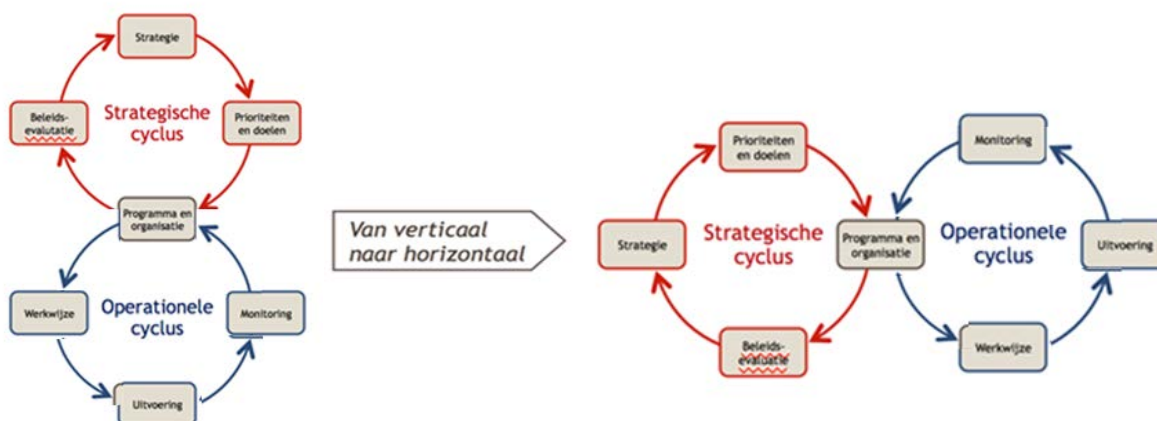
Strategie

Beleids-evalutatie

Strategische cyclus

Prioriteiten en doelen

Programma en organisatie

Werkwijze

Operationele cyclus

Monitoring

Uitvoering

Van verticaal naar horizontaal

Prioriteiten en doelen

Strategie

Strategische cyclus

Programma en organisatie

Beleids-evalutatie

Monitoring

Operationele cyclus

Uitvoering

Werkwijze